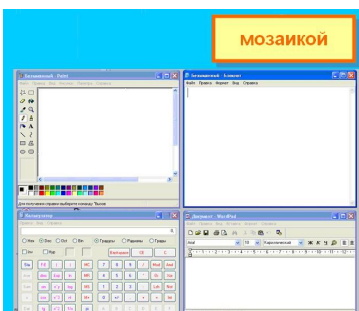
мозаикой

Безымянный - Paint

Файл Правка Вид Рисунок Палитра Справка

Для получения справки выберите команду "Вызов

Безымянный - Блокнот

Файл Правка Формат Вид Справка

Калькулятор

Вид Правка Справка

Hex Dec Oct Bin Градусы Радианы Грады

Backspace CE C

MC 7 8 9 / Mod And

MR 4 5 6 * Or Xor

MS 1 2 3 - Lsh Not

M+ 0 +/- , + = Int

Документ - WordPad

Файл Правка Вид Вставка Формат Справка

Arial 10 Кириллический